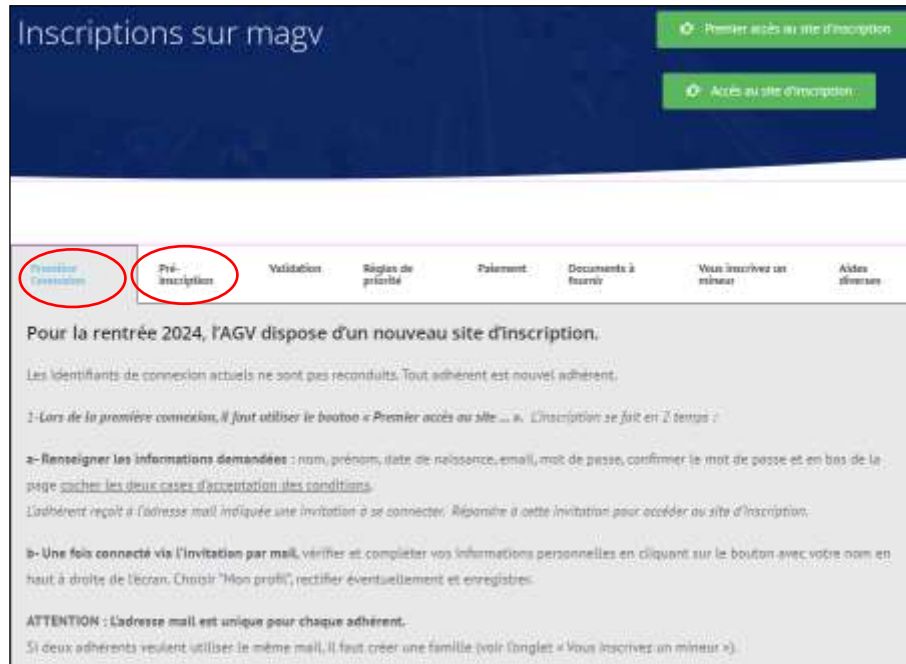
Inscriptions sur magv

Premier accès au site d'inscription

Accès au site d'inscription

Première Connexion | Pré-inscription | Validation | Règles de priorité | Paiement | Documents à fournir | Vous inscrivez un mineur | Aides diverses

Pour la rentrée 2024, l'AGV dispose d'un nouveau site d'inscription.

Les identifiants de connexion actuels ne sont pas reconduits. Tout adhérent est nouvel adhérent.

1-Lors de la première connexion, il faut utiliser le bouton « Premier accès au site ... ». L'inscription se fait en 2 temps :

a- Renseigner les informations demandées : nom, prénom, date de naissance, email, mot de passe, confirmer le mot de passe et en bas de la page cocher les deux cases d'acceptation des conditions.
L'adhérent reçoit à l'adresse mail indiquée une invitation à se connecter. Répondre à cette invitation pour accéder au site d'inscription.

b- Une fois connecté via l'invitation par mail, vérifier et compléter vos informations personnelles en cliquant sur le bouton avec votre nom en haut à droite de l'écran. Choisir "Mon profil", rectifier éventuellement et enregistrer.

ATTENTION : L'adresse mail est unique pour chaque adhérent.
Si deux adhérents veulent utiliser le même mail, il faut créer une famille (voir l'onglet « Vous inscrivez un mineur »).